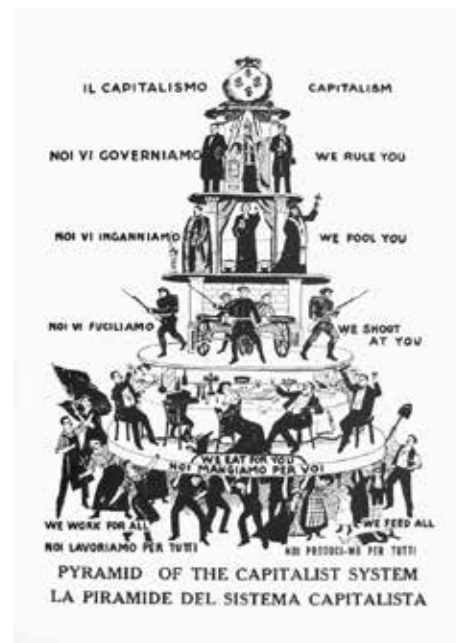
IL CAPITALISMO CAPITALISM

NOI VI GOVERNIAMO WE RULE YOU

NOI VI INGANNIAMO WE FOOL YOU

NOI VI FUCILIAMO WE SHOOT AT YOU

WE EAT FOR YOU
NOI MANGIAMO PER VOI

WE WORK FOR ALL
NOI LAVORIAMO PER TUTTI

WE FEED ALL
NOI PRODUCI-MO PER TUTTI

PYRAMID OF THE CAPITALIST SYSTEM
LA PIRAMIDE DEL SISTEMA CAPITALISTA